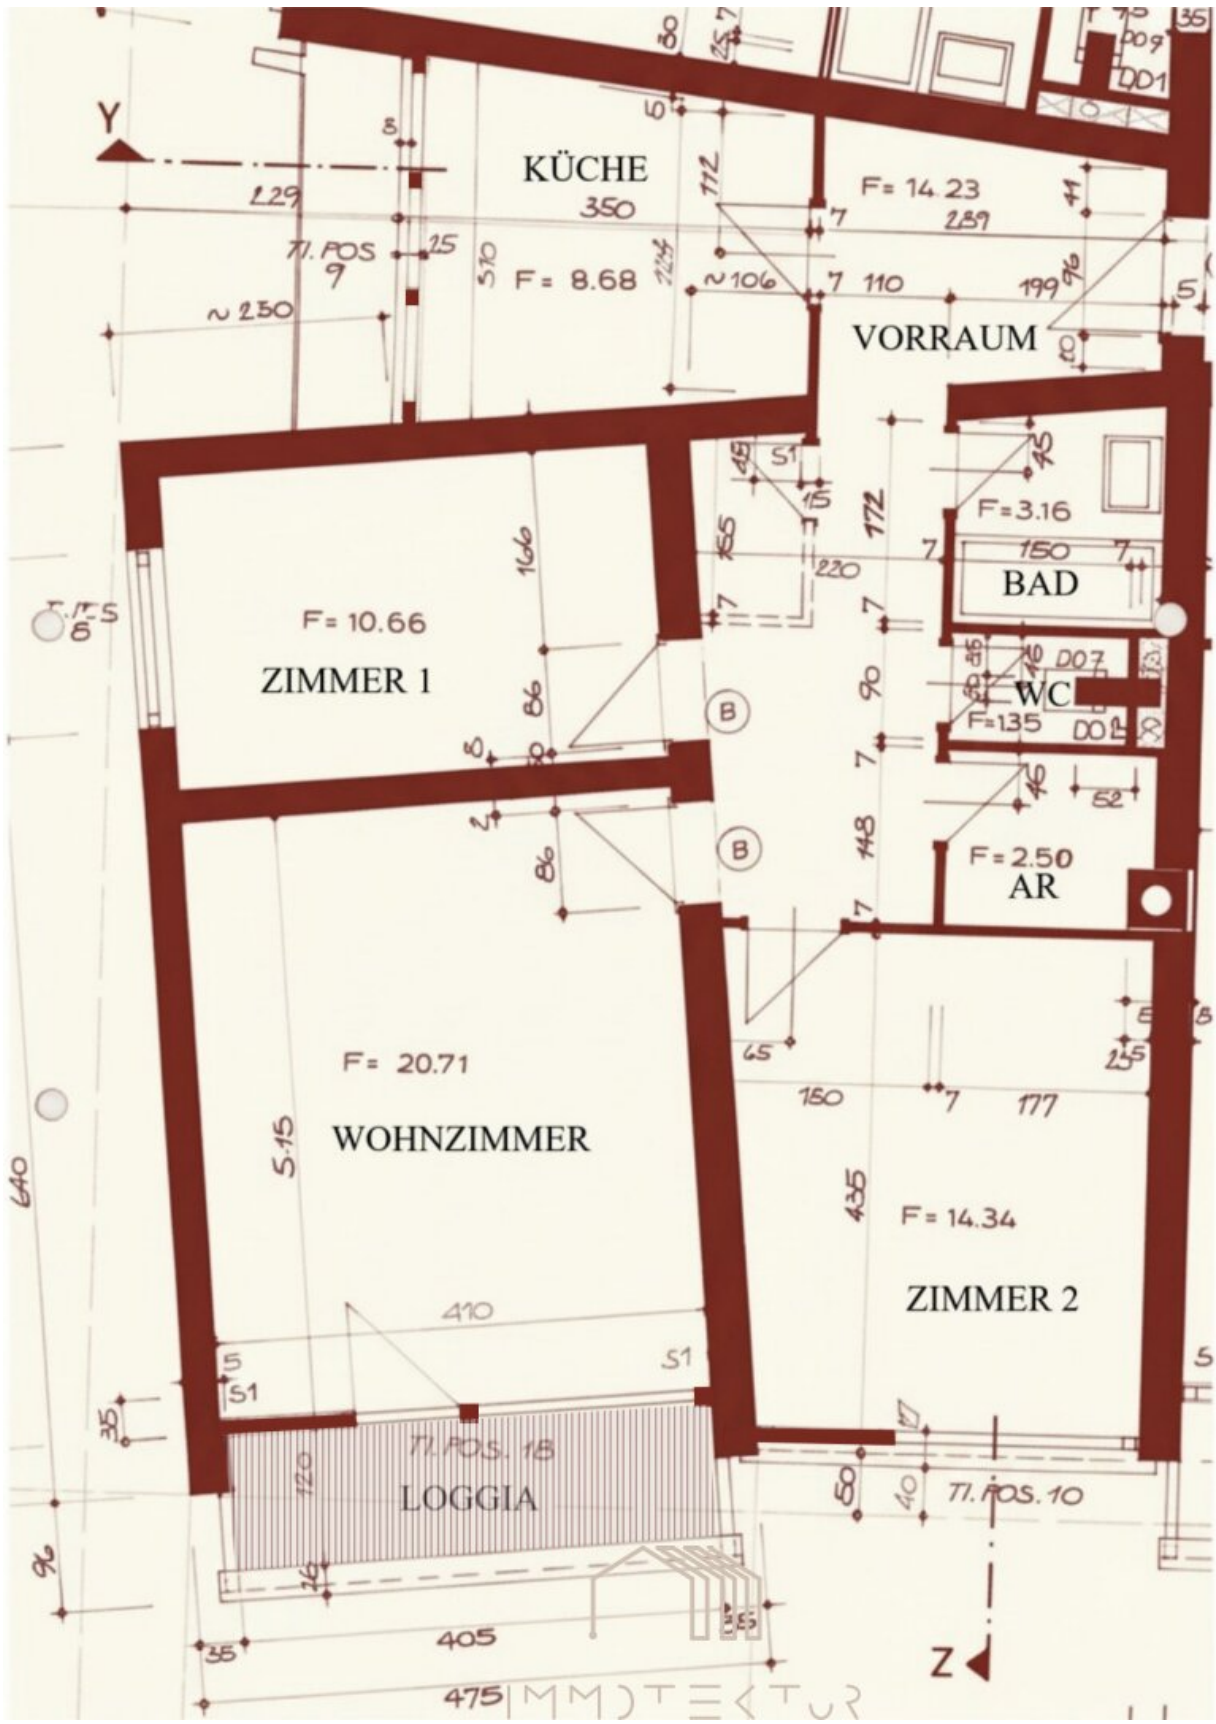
Y
KÜCHE
350
F= 8.68
F= 14.23
289
VORRAUM
229
TI. POS 9
25
510
~230
~106
7 110
199
112
F=3.16
150
BAD
F= 10.66
ZIMMER 1
220
172
WC
F=1.35
DO7
DO1
F=2.50
AR
B
B
86
86
90
148
F= 20.71
WOHNZIMMER
5.15
410
S1
S1
F= 14.34
ZIMMER 2
435
150
177
65
TI. POS. 18
LOGGIA
120
TI. POS. 10
50
40
640
96
35
405
475
Z
IMMOTEKTUR